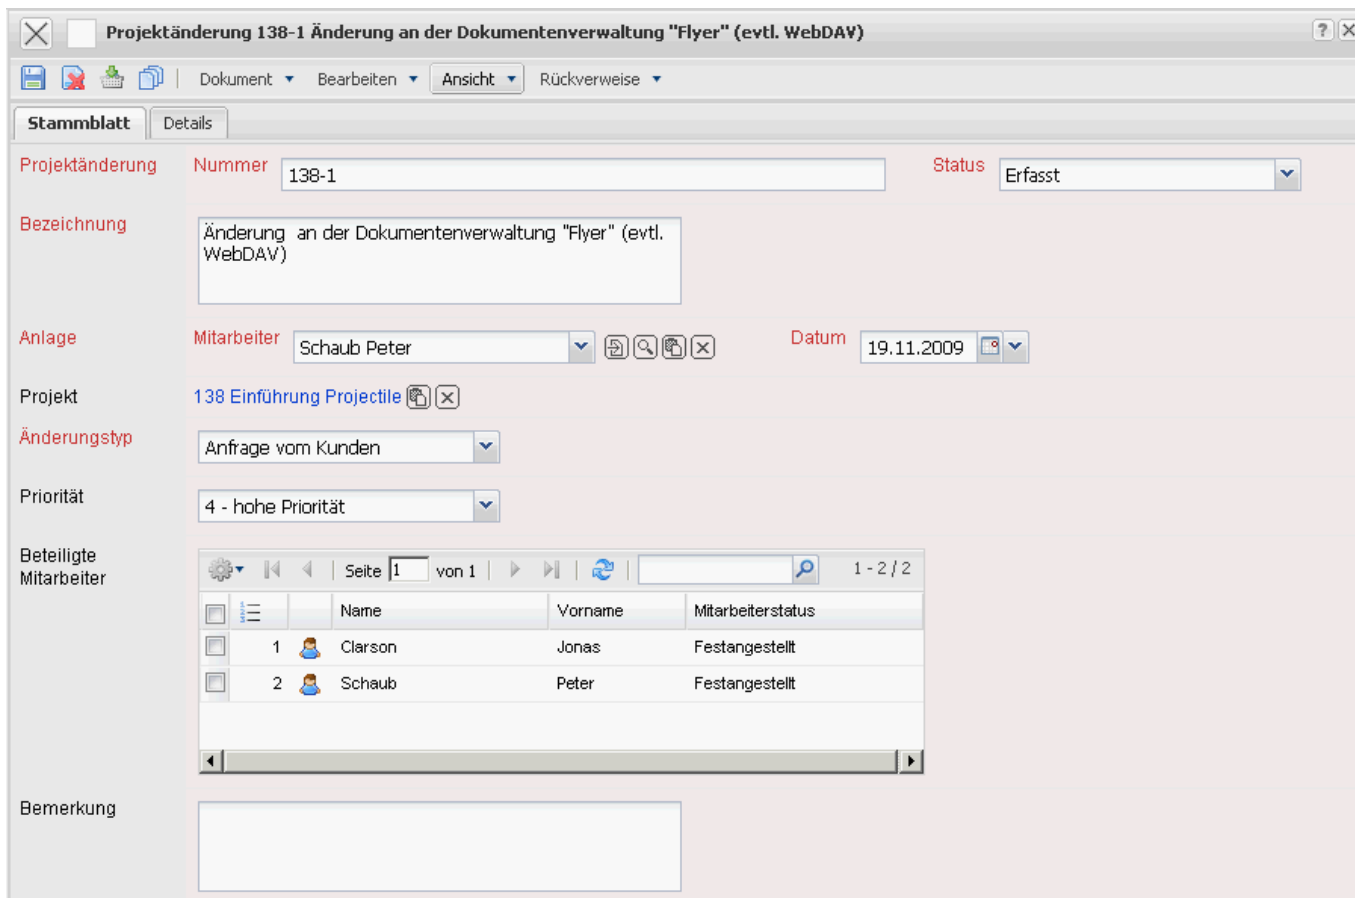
Projektänderung 138-1 Änderung an der Dokumentenverwaltung "Flyer" (evtl. WebDAV)

?

Dokument ▾ Bearbeiten ▾ Ansicht ▾ Rückverweise ▾

Stammblatt Details

Projektänderung Nummer 138-1 Status Erfasst

Bezeichnung Änderung an der Dokumentenverwaltung "Flyer" (evtl. WebDAV)

Anlage Mitarbeiter Schaub Peter Datum 19.11.2009

Projekt 138 Einführung Projectile

Änderungstyp Anfrage vom Kunden

Priorität 4 - hohe Priorität

Beteiligte Mitarbeiter

Seite 1 von 1 1 - 2 / 2

| | | | Name | Vorname | Mitarbeiterstatus |
|---|---|---|---|---|---|
| | 1 | | Clarson | Jonas | Festangestellt |
| | 2 | | Schaub | Peter | Festangestellt |

Bemerkung